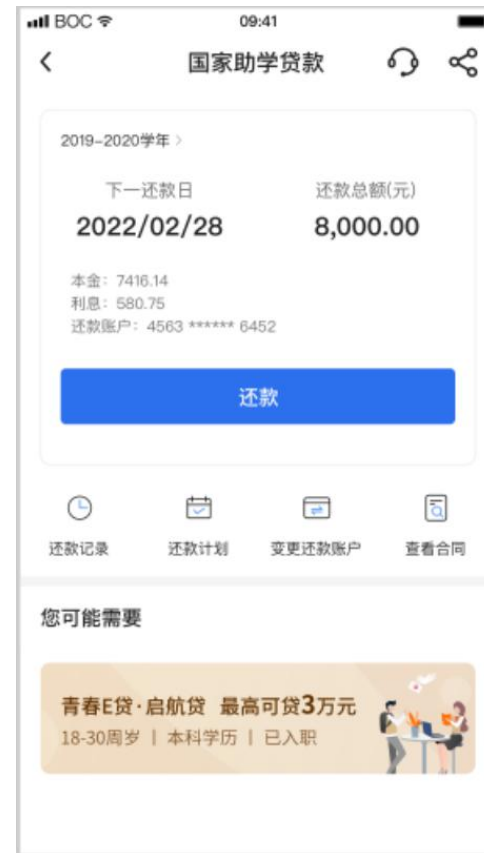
BOC 09:41

国家助学贷款

2019-2020学年 >

下一还款日
2022/02/28

还款总额(元)
8,000.00

本金：7416.14
利息：580.75
还款账户：4563 ****** 6452

还款

还款记录 还款计划 变更还款账户 查看合同

您可能需要

青春E贷·启航贷 最高可贷3万元
18-30周岁 | 本科学历 | 已入职